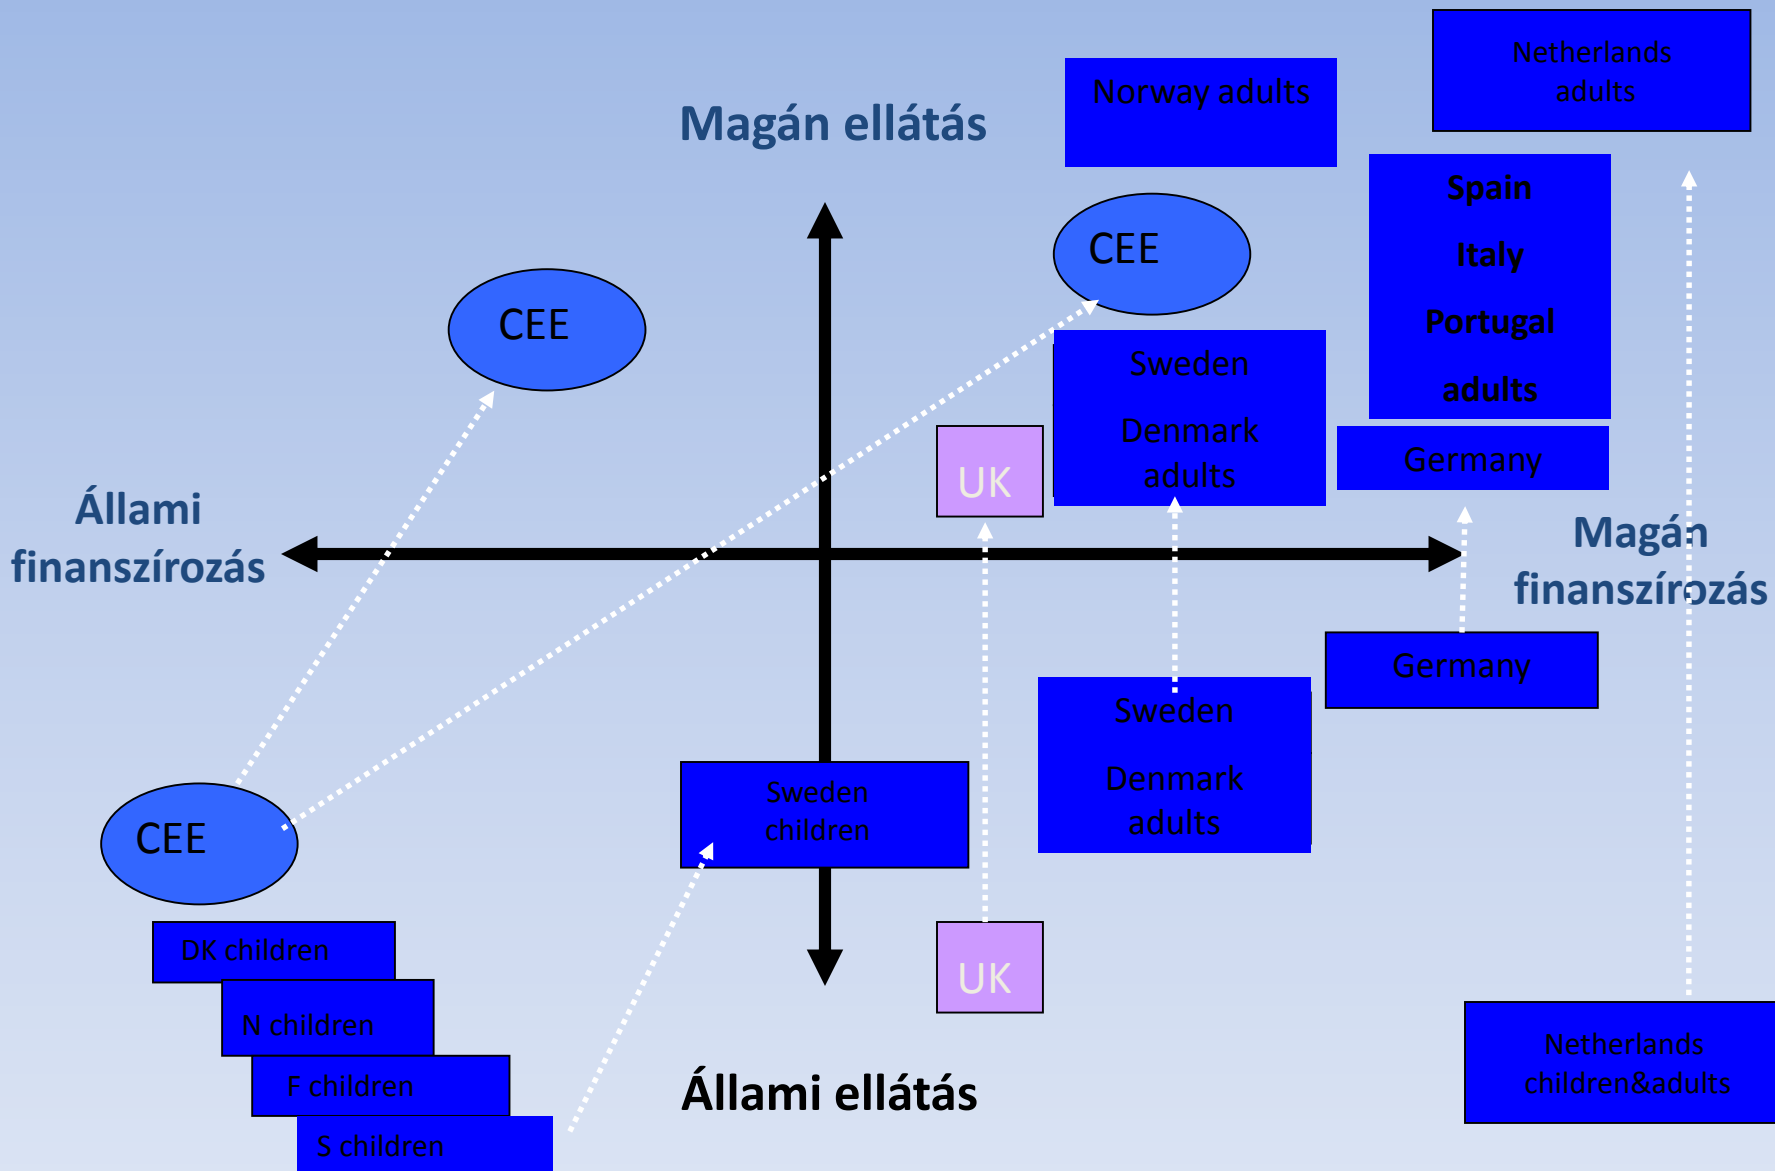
Netherlands adults

Norway adults

Magán ellátás

Spain

Italy

Portugal

adults

CEE

CEE

Sweden

Denmark adults

Germany

UK

Állami finanszírozás

Magán finanszírozás

Germany

Sweden

Denmark adults

Sweden children

CEE

DK children

N children

F children

S children

UK

Állami ellátás

Netherlands children&adults